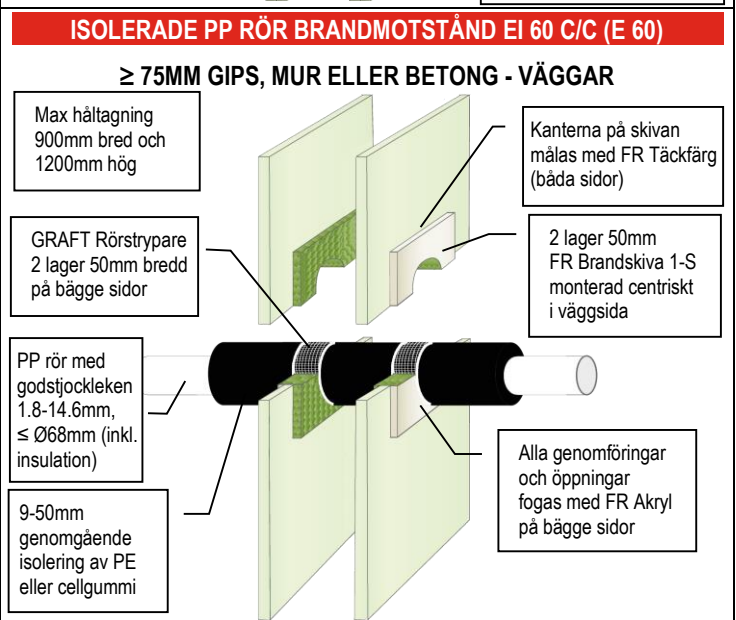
ISOLERADE PP RÖR BRANDMOTSTÅND EI 60 C/C (E 60)

≥ 75MM GIPS, MUR ELLER BETONG - VÄGGAR

Max håltagning 900mm bred och 1200mm hög

Kanterna på skivan målas med FR Täckfärg (båda sidor)

GRAFT Rörstrypare 2 lager 50mm bredd på bägge sidor

2 lager 50mm FR Brandskiva 1-S monterad centriskt i väggsida

PP rör med godstjockleken 1.8-14.6mm, ≤ Ø68mm (inkl. insulation)

Alla genomföringar och öppningar fogas med FR Akryl på bägge sidor

9-50mm genomgående isolering av PE eller cellgummi